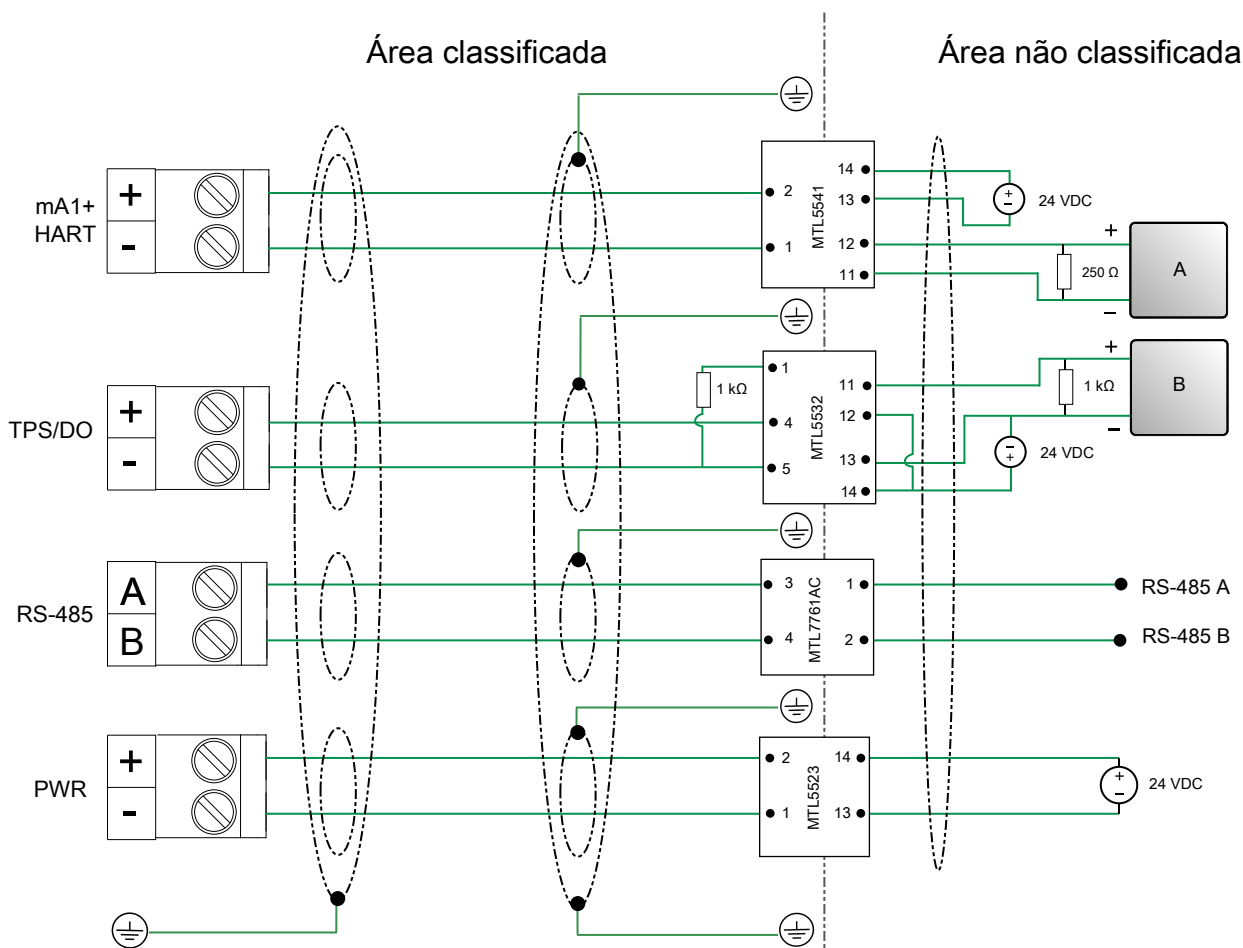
Área classificada

Área não classificada

mA1+ HART

+

-

2

1

MTL5541

14

13

12

11

24 VDC

+

250 Ω

A

–

TPS/DO

+

-

1 kΩ

1

4

5

MTL5532

11

12

13

14

+

1 kΩ

B

–

24 VDC

RS-485

A

B

3

4

MTL7761AC

1

2

RS-485 A

RS-485 B

PWR

+

-

2

1

MTL5523

14

13

24 VDC